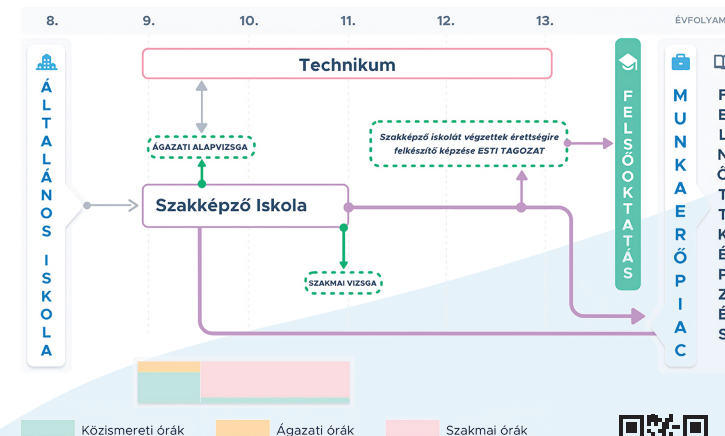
8. 9. 10. 11. 12. 13. ÉVFOLYAM

ÁLTALÁNOS ISKOLA

Technikum

ÁGAZATI ALAPVIZSGA

Szakképző iskolát végzettek érettségire felkészítő képzése ESTI TAGOZAT

FELSŐOKTATÁS

MUNKAERŐPIAC

Szakképző Iskola

SZAKMAI VIZSGA

F
E
L
N
Ő
T
T
K
É
P
Z
É
S

Közismereti órák Ágazati órák Szakmai órák